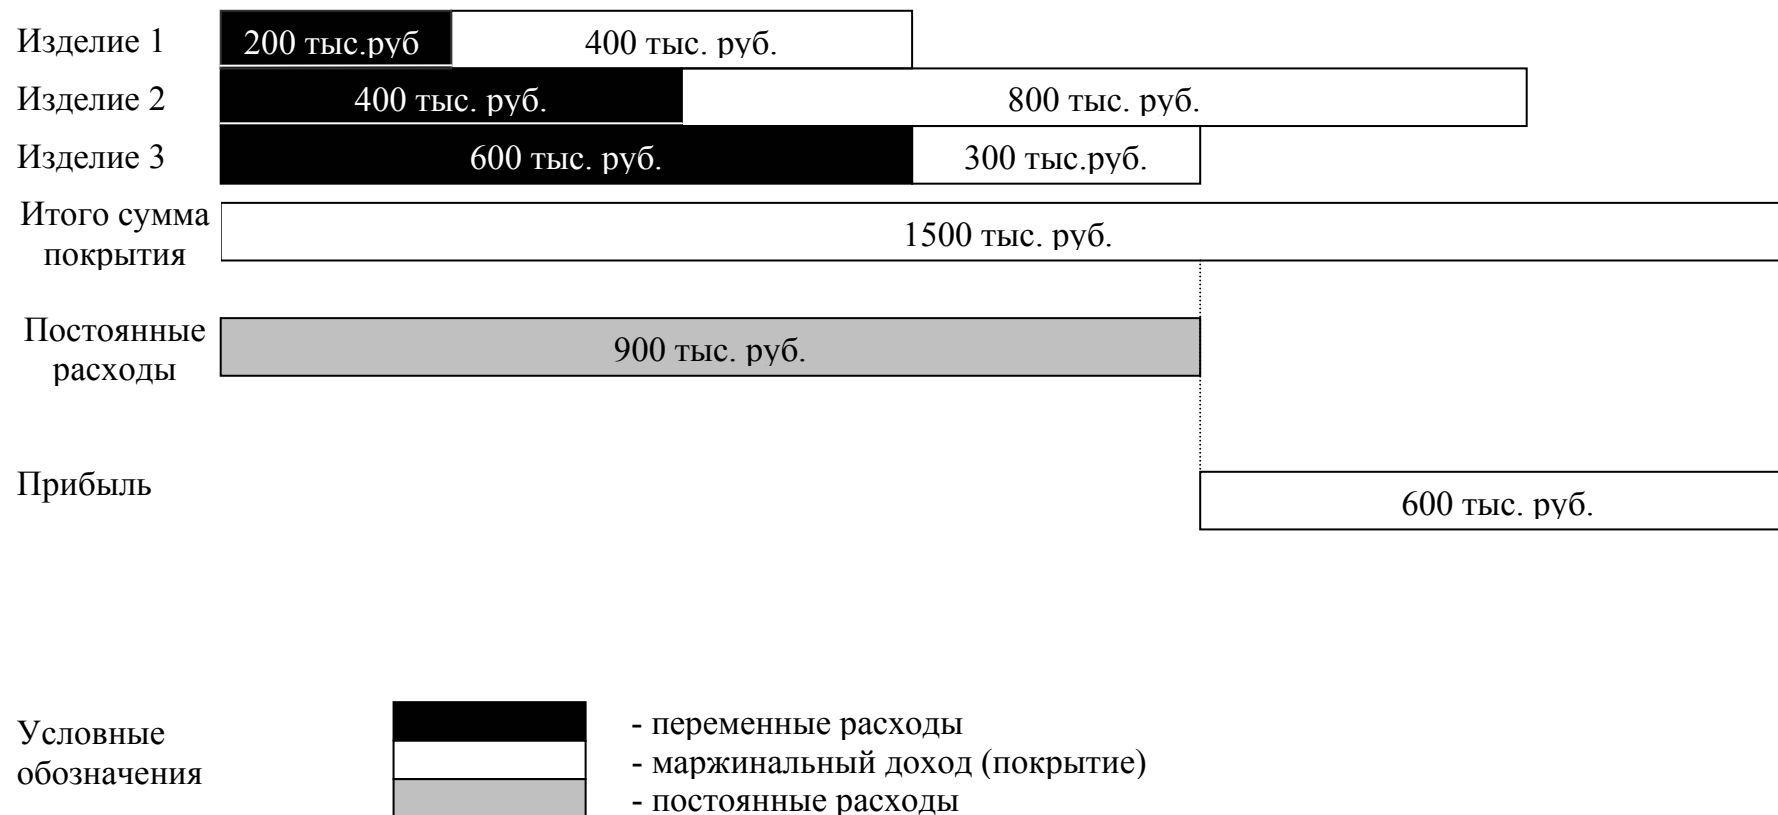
Изделие 1
200 тыс.руб
400 тыс. руб.

Изделие 2
400 тыс. руб.
800 тыс. руб.

Изделие 3
600 тыс. руб.
300 тыс.руб.

Итого сумма покрытия
1500 тыс. руб.

Постоянные расходы
900 тыс. руб.

Прибыль
600 тыс. руб.

Условные обозначения
- переменные расходы
- маржинальный доход (покрытие)
- постоянные расходы